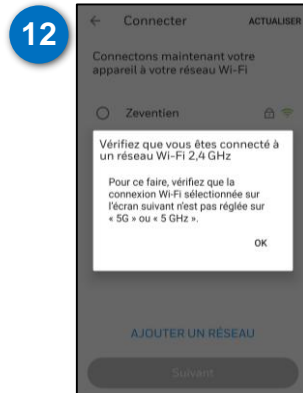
12

←  Connecter  ACTUALISER

Connectons maintenant votre appareil à votre réseau Wi-Fi

Zeventien

Vérifiez que vous êtes connecté à un réseau Wi-Fi 2,4 GHz

Pour ce faire, vérifiez que la connexion Wi-Fi sélectionnée sur l'écran suivant n'est pas réglée sur « 5G » ou « 5 GHz ».

OK

AJOUTER UN RÉSEAU

Suivant